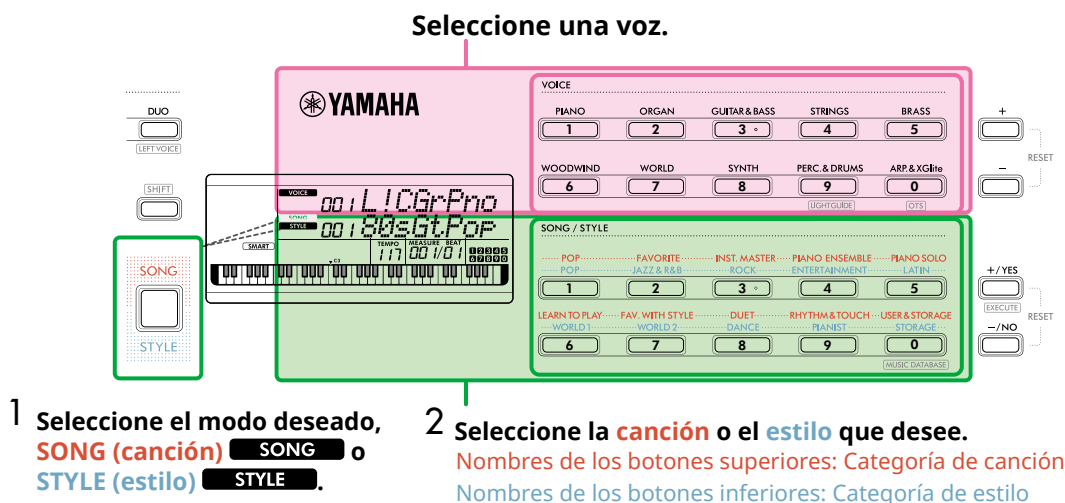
Seleccione una voz.

DUO
LEFT VOICE

SHIFT

YAMAHA

VOICE
001 L1CGrPno
SONG
STYLE
001 80sGtPop
SMART
TEMPO 117
MEASURE BEAT 001/01
C3

SONG
STYLE

VOICE
PIANO 1
ORGAN 2
GUITAR & BASS 3
STRINGS 4
BRASS 5
WOODWIND 6
WORLD 7
SYNTH 8
PERC. & DRUMS 9
ARP & XGlite 0
LIGHTGUIDE
OTS

+
−
RESET

SONG / STYLE
POP / POP 1
FAVORITE / JAZZ & R&B 2
INST. MASTER / ROCK 3
PIANO ENSEMBLE / ENTERTAINMENT 4
PIANO SOLO / LATIN 5
LEARN TO PLAY / WORLD 1 6
FAV. WITH STYLE / WORLD 2 7
DUET / DANCE 8
RHYTHM & TOUCH / PIANIST 9
USER & STORAGE / STORAGE 0
MUSIC DATABASE

+/YES
EXECUTE
−/NO
RESET

1 Seleccione el modo deseado, SONG (canción) SONG o STYLE (estilo) STYLE.

2 Seleccione la canción o el estilo que desee.
Nombres de los botones superiores: Categoría de canción
Nombres de los botones inferiores: Categoría de estilo